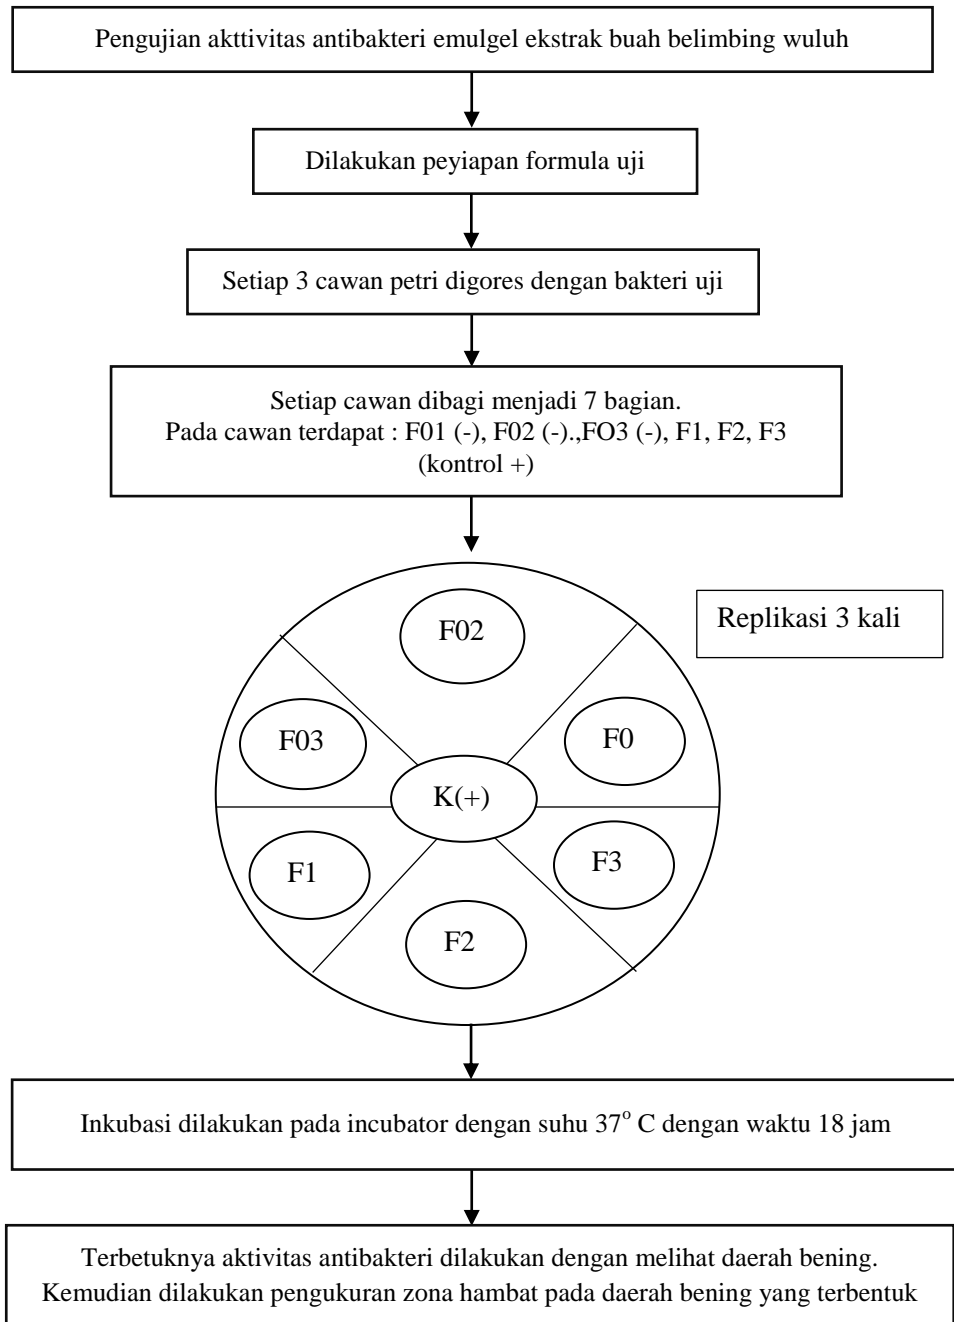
Pengujian akttivitas antibakteri emulgel ekstrak buah belimbing wuluh

Dilakukan peyiapan formula uji

Setiap 3 cawan petri digores dengan bakteri uji

Setiap cawan dibagi menjadi 7 bagian.
Pada cawan terdapat : F01 (-), F02 (-).,FO3 (-), F1, F2, F3 (kontrol +)

F02

Replikasi 3 kali

F03

F0

K(+)

F1

F3

F2

Inkubasi dilakukan pada incubator dengan suhu 37$^{o}$ C dengan waktu 18 jam

Terbetuknya aktivitas antibakteri dilakukan dengan melihat daerah bening. Kemudian dilakukan pengukuran zona hambat pada daerah bening yang terbentuk